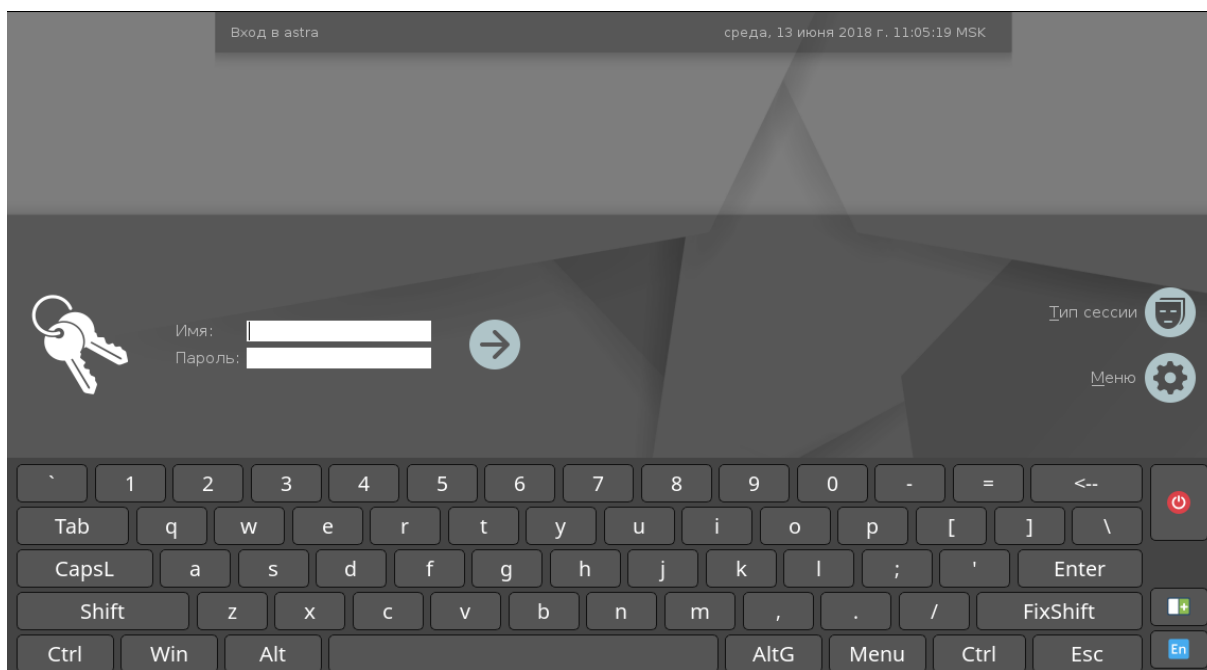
Вход в astra

среда, 13 июня 2018 г. 11:05:19 MSK

Имя:
Пароль:

Тип сессии

Меню

` 1 2 3 4 5 6 7 8 9 0 - = <--

Tab q w e r t y u i o p [ ] \

CapsL a s d f g h j k l ; ' Enter

Shift z x c v b n m , . / FixShift

Ctrl Win Alt AltG Menu Ctrl Esc

En